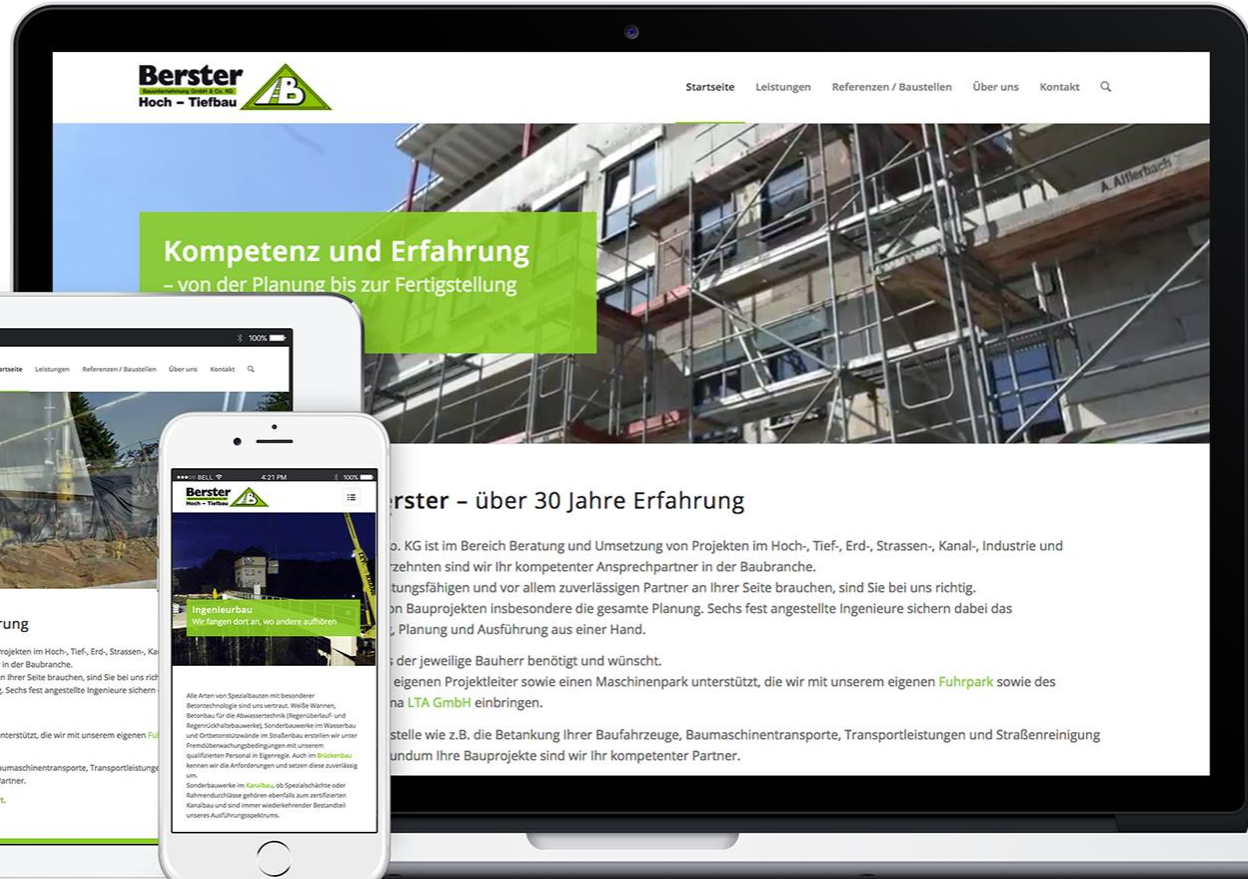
Berster
Bauunternehmung GmbH & Co. KG
Hoch – Tiefbau

Startseite Leistungen Referenzen / Baustellen Über uns Kontakt

Kompetenz und Erfahrung
– von der Planung bis zur Fertigstellung

A. Afflerbach

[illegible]erster – über 30 Jahre Erfahrung

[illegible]o. KG ist im Bereich Beratung und Umsetzung von Projekten im Hoch-, Tief-, Erd-, Strassen-, Kanal-, Industrie und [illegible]rzehnten sind wir Ihr kompetenter Ansprechpartner in der Baubranche.
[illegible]tungsfähigen und vor allem zuverlässigen Partner an Ihrer Seite brauchen, sind Sie bei uns richtig.
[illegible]on Bauprojekten insbesondere die gesamte Planung. Sechs fest angestellte Ingenieure sichern dabei das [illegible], Planung und Ausführung aus einer Hand.

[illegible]s der jeweilige Bauherr benötigt und wünscht.
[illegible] eigenen Projektleiter sowie einen Maschinenpark unterstützt, die wir mit unserem eigenen Fuhrpark sowie des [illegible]na LTA GmbH einbringen.

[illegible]stelle wie z.B. die Betankung Ihrer Baufahrzeuge, Baumaschinentransporte, Transportleistungen und Straßenreinigung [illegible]undum Ihre Bauprojekte sind wir Ihr kompetenter Partner.

100%
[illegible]rtseite Leistungen Referenzen / Baustellen Über uns Kontakt

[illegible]rung
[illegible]rojekten im Hoch-, Tief-, Erd-, Strassen-, Ka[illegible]
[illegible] in der Baubranche.
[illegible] Ihrer Seite brauchen, sind Sie bei uns rich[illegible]
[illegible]ch fest angestellte Ingenieure sichern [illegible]
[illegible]nterstützt, die wir mit unserem eigenen Fu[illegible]
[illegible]aumaschinentransporte, Transportleistunge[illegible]
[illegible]artner.

●●●○○ BELL 4:21 PM 100%
Berster
Hoch – Tiefbau
Ingenieurbau
Wir fangen dort an, wo andere aufhören

Alle Arten von Spezialbauten mit besonderer Betontechnologie sind uns vertraut. Weiße Wannen, Betonbau für die Abwassertechnik (Regenüberlauf- und Regenrückhaltebauwerke), Sonderbauwerke im Wasserbau und Ortbetonstützwände im Straßenbau erstellen wir unter Fremdüberwachungsbedingungen mit unserem qualifizierten Personal in Eigenregie. Auch im Brückenbau kennen wir die Anforderungen und setzen diese zuverlässig um.
Sonderbauwerke im Kanalbau, ob Spezialschächte oder Rahmendurchlässe gehören ebenfalls zum zertifizierten Kanalbau und sind immer wiederkehrender Bestandteil unseres Ausführungsspektrums.